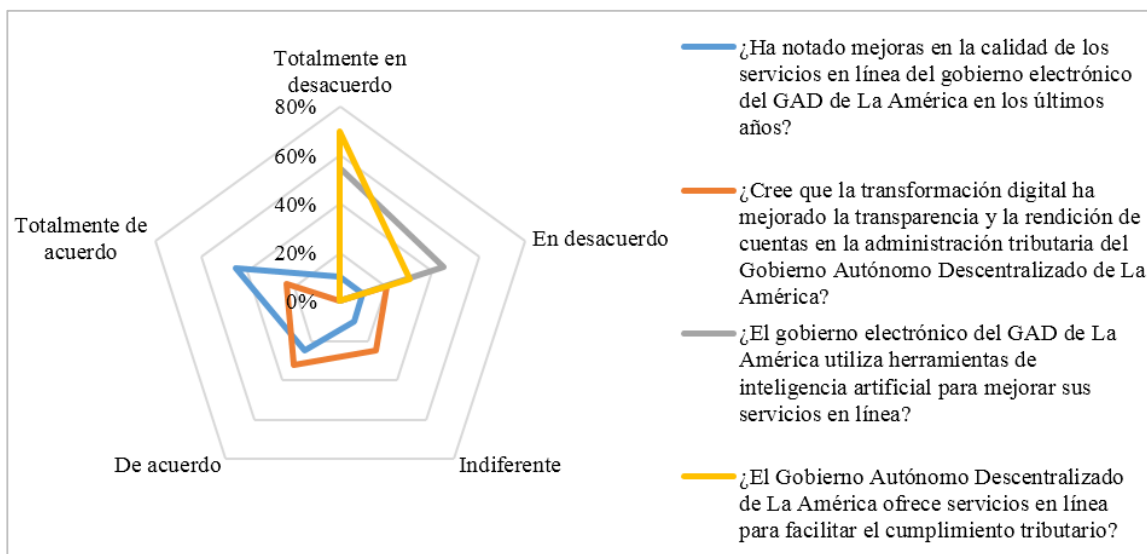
Totalmente en desacuerdo

80%

60%

40%

20%

0%

En desacuerdo

Indiferente

De acuerdo

Totalmente de acuerdo

¿Ha notado mejoras en la calidad de los servicios en línea del gobierno electrónico del GAD de La América en los últimos años?

¿Cree que la transformación digital ha mejorado la transparencia y la rendición de cuentas en la administración tributaria del Gobierno Autónomo Descentralizado de La América?

¿El gobierno electrónico del GAD de La América utiliza herramientas de inteligencia artificial para mejorar sus servicios en línea?

¿El Gobierno Autónomo Descentralizado de La América ofrece servicios en línea para facilitar el cumplimiento tributario?